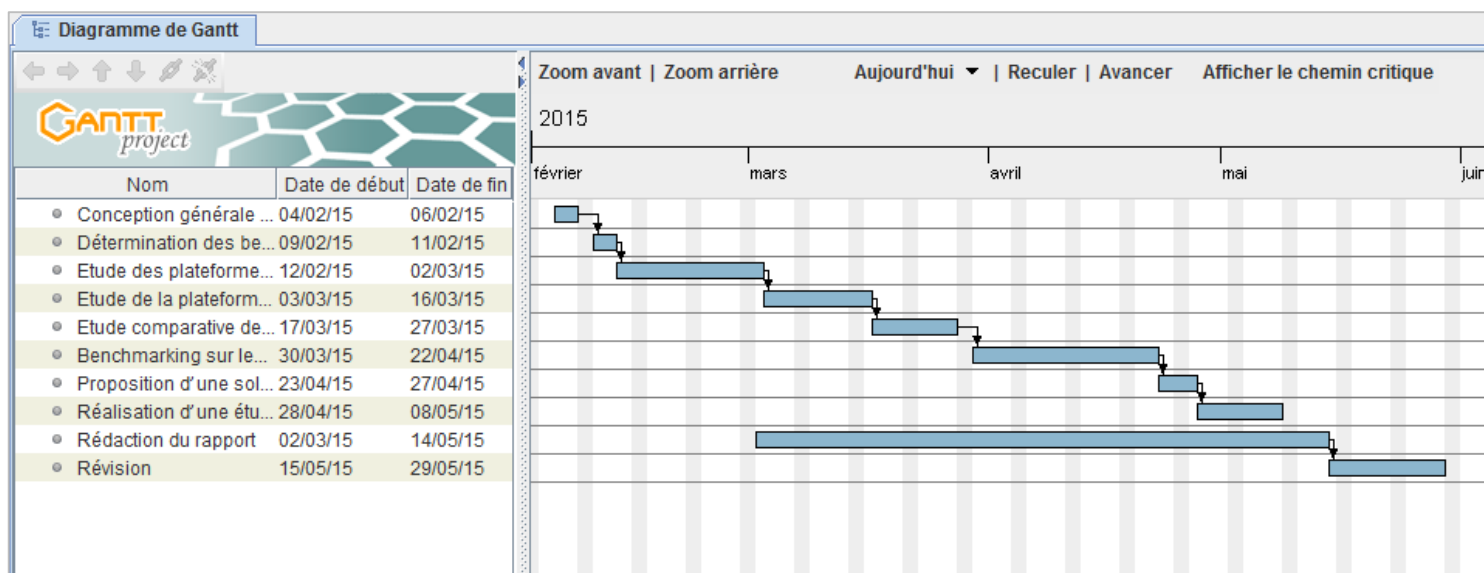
Diagramme de Gantt

GANTT project

| Nom | Date de début | Date de fin |
|---|---|---|
| Conception générale ... | 04/02/15 | 06/02/15 |
| Détermination des be... | 09/02/15 | 11/02/15 |
| Etude des plateforme... | 12/02/15 | 02/03/15 |
| Etude de la plateform... | 03/03/15 | 16/03/15 |
| Etude comparative de... | 17/03/15 | 27/03/15 |
| Benchmarking sur le... | 30/03/15 | 22/04/15 |
| Proposition d'une sol... | 23/04/15 | 27/04/15 |
| Réalisation d'une étu... | 28/04/15 | 08/05/15 |
| Rédaction du rapport | 02/03/15 | 14/05/15 |
| Révision | 15/05/15 | 29/05/15 |

Zoom avant | Zoom arrière Aujourd'hui | Reculer | Avancer Afficher le chemin critique

2015

février mars avril mai juin